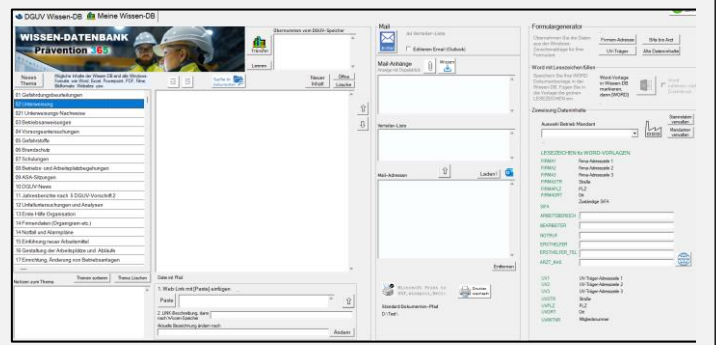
DGUV Wissen-DB · Meine Wissen-DB

WISSEN-DATENBANK
Prävention 365

Übernommen vom BibOr-Speicher

Transfer

Leeren

Neues Thema

Mögliche Inhalte der Wissen-DB sind alle Windows Formate wie Word, Excel, Powerpoint, PDF, Bilder, Multimedia, Websites usw.

Neuer Inhalt

Öffne

Löschen

01 Gefährdungsbeurteilungen
02 Unterweisung
021 Unterweisungs-Nachweise
03 Betriebsanweisungen
04 Vorsorgeuntersuchungen
05 Gefahrstoffe
06 Brandschutz
07 Schulungen
08 Betriebs- und Arbeitsplatzbegehungen
09 ASA-Sitzungen
10 DGUV-News
11 Jahresbericht nach § DGUV-Vorschrift 2
12 Unfalluntersuchungen und Analysen
13 Erste Hilfe Organisation
14 Fremdfirmen (Organigram etc.)
15 Notfall und Alarmpläne
16 Einführung neuer Arbeitsmittel
16 Gestaltung der Arbeitsplätze und -Abläufe
17 Ermittlung, Änderung von Betriebsanlagen

Thema ändern

Thema Löschen

Notizen zum Thema

Datei ist Mail

1. Web-Link mit [Paste] einfügen

Paste

2. LINK-Beschreibung, dann nach Wissen-Speicher

Aktuelle Beschreibung ändern nach

Ändern

Mail

An Verteiler-Liste

Email

Entfernen Email (Outlook)

Mail-Anhänge

Anzeige ist Doppelklick

Verteiler-Liste

Mail-Adressen

Löschen!

Entfernen

Standard Dokumenten-Pfad

D:\Test\

Formulargenerator

Firmen-Adresse

Bitte frei Arzt

UV-Träger

Alle Datensätze

Word mit Lesezeichen füllen

Word-Vorlage in Wissen-DB markieren, dann [WORD]

Zuweisung Daten-Inhalte

Auswahl Betrieb Mandant

Stammdaten verwalten

Mandanten verwalten

LESEZEICHEN für WORD-VORLAGEN

FIRMA1 Firma-Adresszeile 1
FIRMA2 Firma-Adresszeile 2
FIRMA3 Firma-Adresszeile 3
FIRMASTR Straße
FIRMAPLZ PLZ
FIRMAORT Ort
Zuständige SiFA
SIFA
ARBEITSBEREICH
BEARBEITER
NOTRUF
ERSTHELFER
ERSTHELFER_TEL
ARZT_BAE

UV1 UV-Träger-Adresszeile 1
UV2 UV-Träger-Adresszeile 2
UV3 UV-Träger-Adresszeile 3
UVSTR Straße
UVPLZ PLZ
UVORT Ort
UVMITNR Mitgliedsnummer